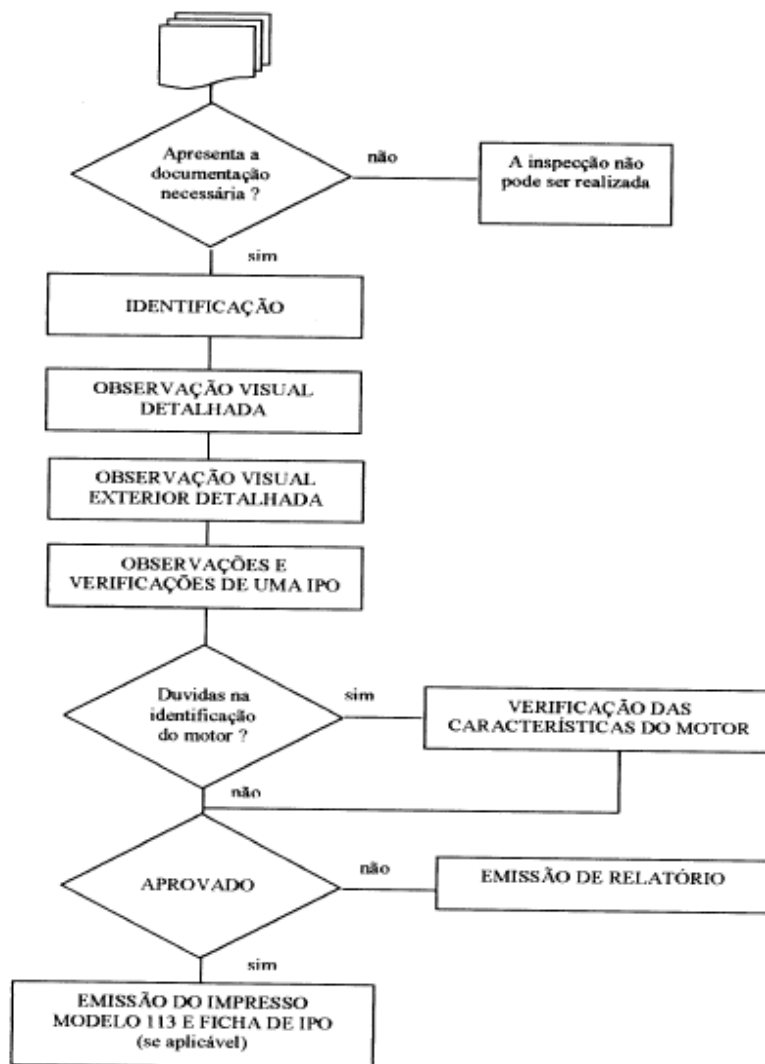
Apresenta a documentação necessária ?

não

A inspecção não pode ser realizada

sim

IDENTIFICAÇÃO

OBSERVAÇÃO VISUAL DETALHADA

OBSERVAÇÃO VISUAL EXTERIOR DETALHADA

OBSERVAÇÕES E VERIFICAÇÕES DE UMA IPO

Duvidas na identificação do motor ?

sim

VERIFICAÇÃO DAS CARACTERÍSTICAS DO MOTOR

não

APROVADO

não

EMISSÃO DE RELATÓRIO

sim

EMISSÃO DO IMPRESSO MODELO 113 E FICHA DE IPO (se aplicável)